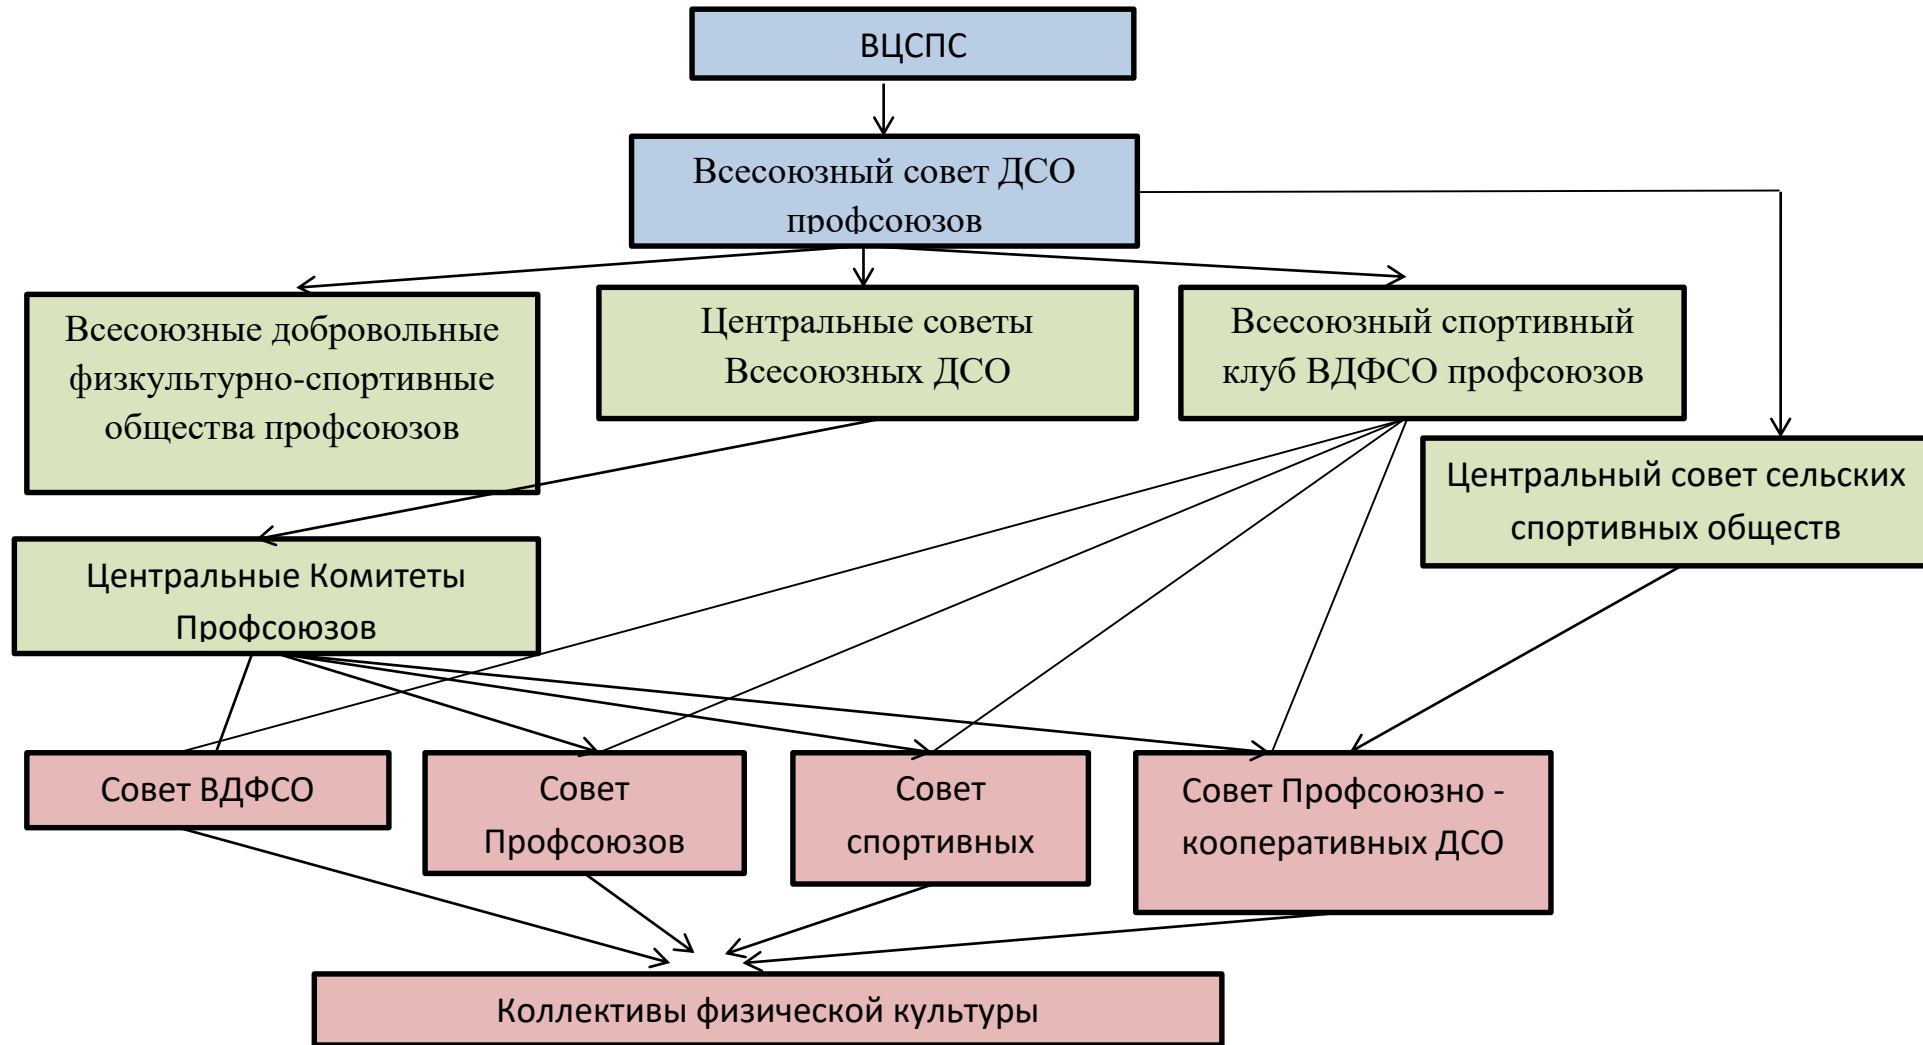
ВЦСПС

Всесоюзный совет ДСО профсоюзов

Всесоюзные добровольные физкультурно-спортивные общества профсоюзов

Центральные советы Всесоюзных ДСО

Всесоюзный спортивный клуб ВДФСО профсоюзов

Центральный совет сельских спортивных обществ

Центральные Комитеты Профсоюзов

Совет ВДФСО

Совет Профсоюзов

Совет спортивных

Совет Профсоюзно - кооперативных ДСО

Коллективы физической культуры